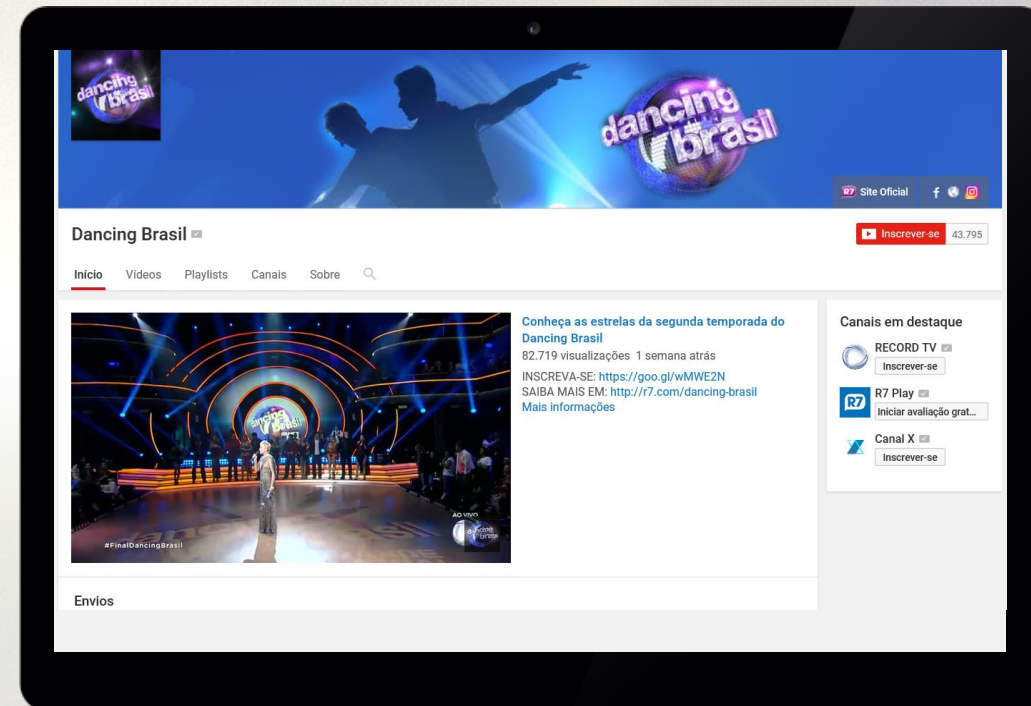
dancing brasil

dancing brasil

R7 Site Oficial

Dancing Brasil

Inscrever-se 43.795

Início Vídeos Playlists Canais Sobre

Conheça as estrelas da segunda temporada do Dancing Brasil
82.719 visualizações 1 semana atrás
INSCREVA-SE: https://goo.gl/wMWE2N
SAIBA MAIS EM: http://r7.com/dancing-brasil
Mais informações

#FinalDancingBrasil

AO VIVO

Canais em destaque

RECORD TV
Inscrever-se

R7 Play
Iniciar avaliação grat...

Canal X
Inscrever-se

Envios